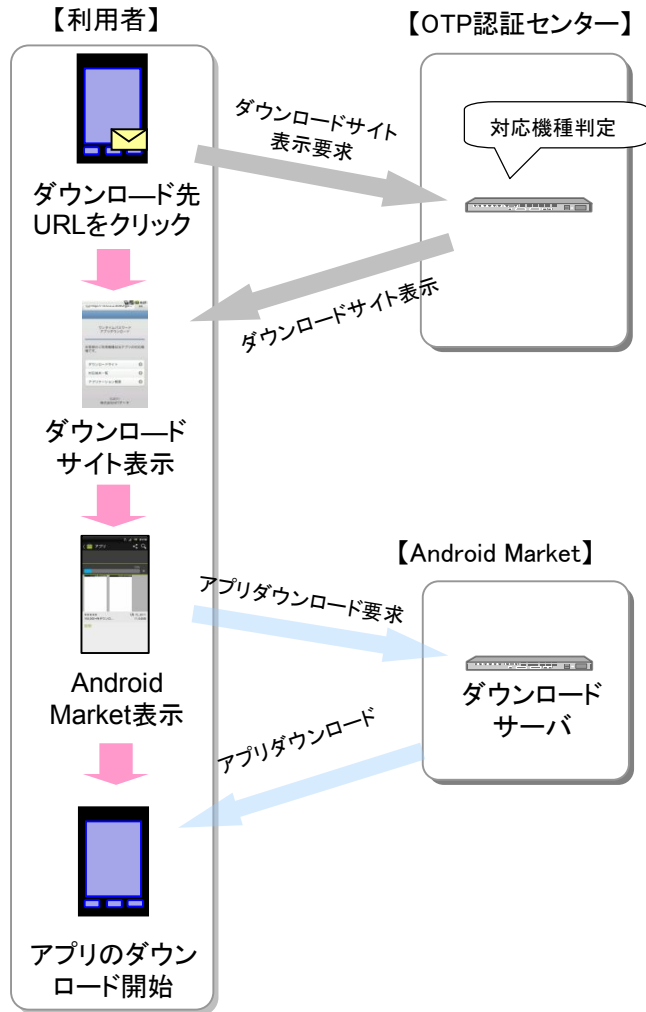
【利用者】

【OTP認証センター】

ダウンロードサイト表示要求

対応機種判定

ダウンロード先URLをクリック

ダウンロードサイト表示

ダウンロ—ドサイト表示

【Android Market】

アプリダウンロード要求

Android Market表示

ダウンロードサーバ

アプリダウンロード

アプリのダウンロード開始